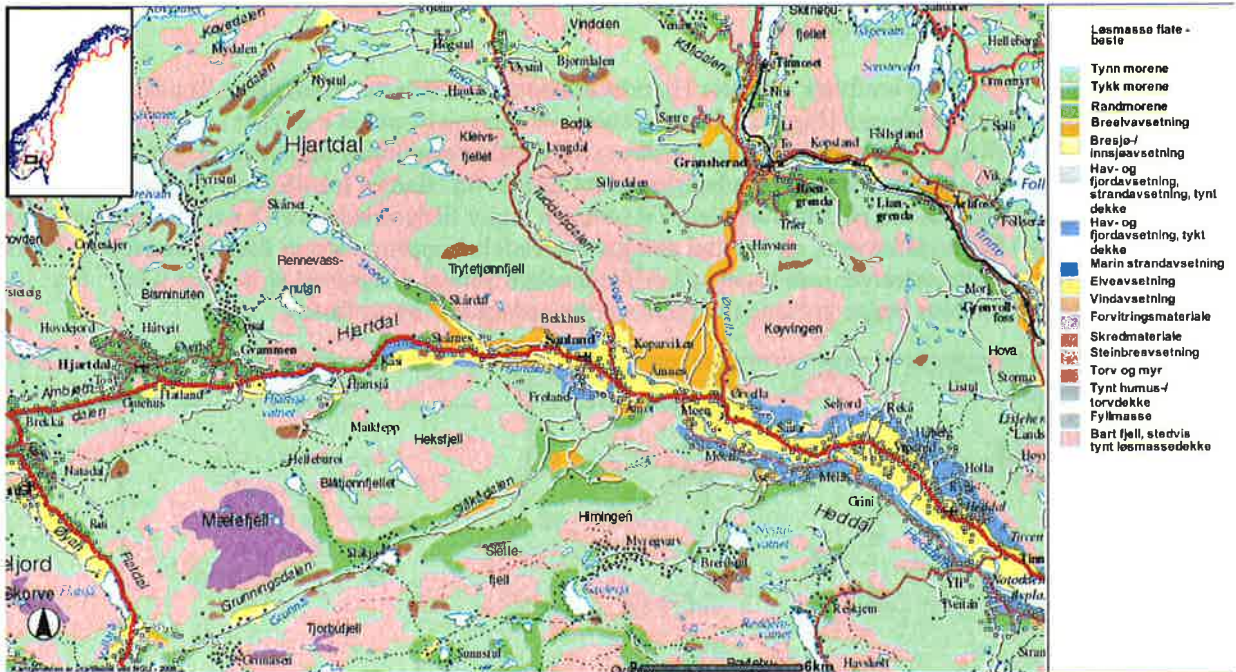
Løsmasse flate - beste
Tynn morene
Tykk morene
Randmorene
Breelvavsetning
Bresjø-/ innsjøavsetning
Hav- og fjordavsetning, strandavsetning, tynt dekke
Hav- og fjordavsetning, tykt dekke
Marin strandavsetning
Elveavsetning
Vindavsetning
Forvitringsmateriale
Skredmateriale
Steinbreavsetning
Torv og myr
Tynt humus-/ torvdekke
Fyllmasse
Bart fjell, stedvis tynt løsmassedekke

Hjartdal
Kovedalen
Mydalen
Vindolen
Nystul
Bjornidalen
Kleivsfjellet
Bodik
Lyngdal
Siljudalen
Gransherad
Kopstand
Føllstand
Skårset
Rennevassnutan
Trytetjønnfjell
Havstein
Bisminuten
Hjartdal
Skarnes
Bekkhus
Sauland
Kopardiken
Køyvingen
Grammen
Hjartdal
Hjartsjå
Hatland
Frøland
Moen
Seljord
Hova
Maiktepp
Heksfjell
Grini
Heddal
Mælefjell
Himingeñ
Sletefjell
Grunningsdalen
Tjorbufjell
Skorve
Notodden
Ambeln
Brekka
Natadal
Rui
Flatdal
Dyrvedalen
Grovum
Tinnoset
Flatevatnet
Heddal
Lisleherad
Møena
Yli
6km